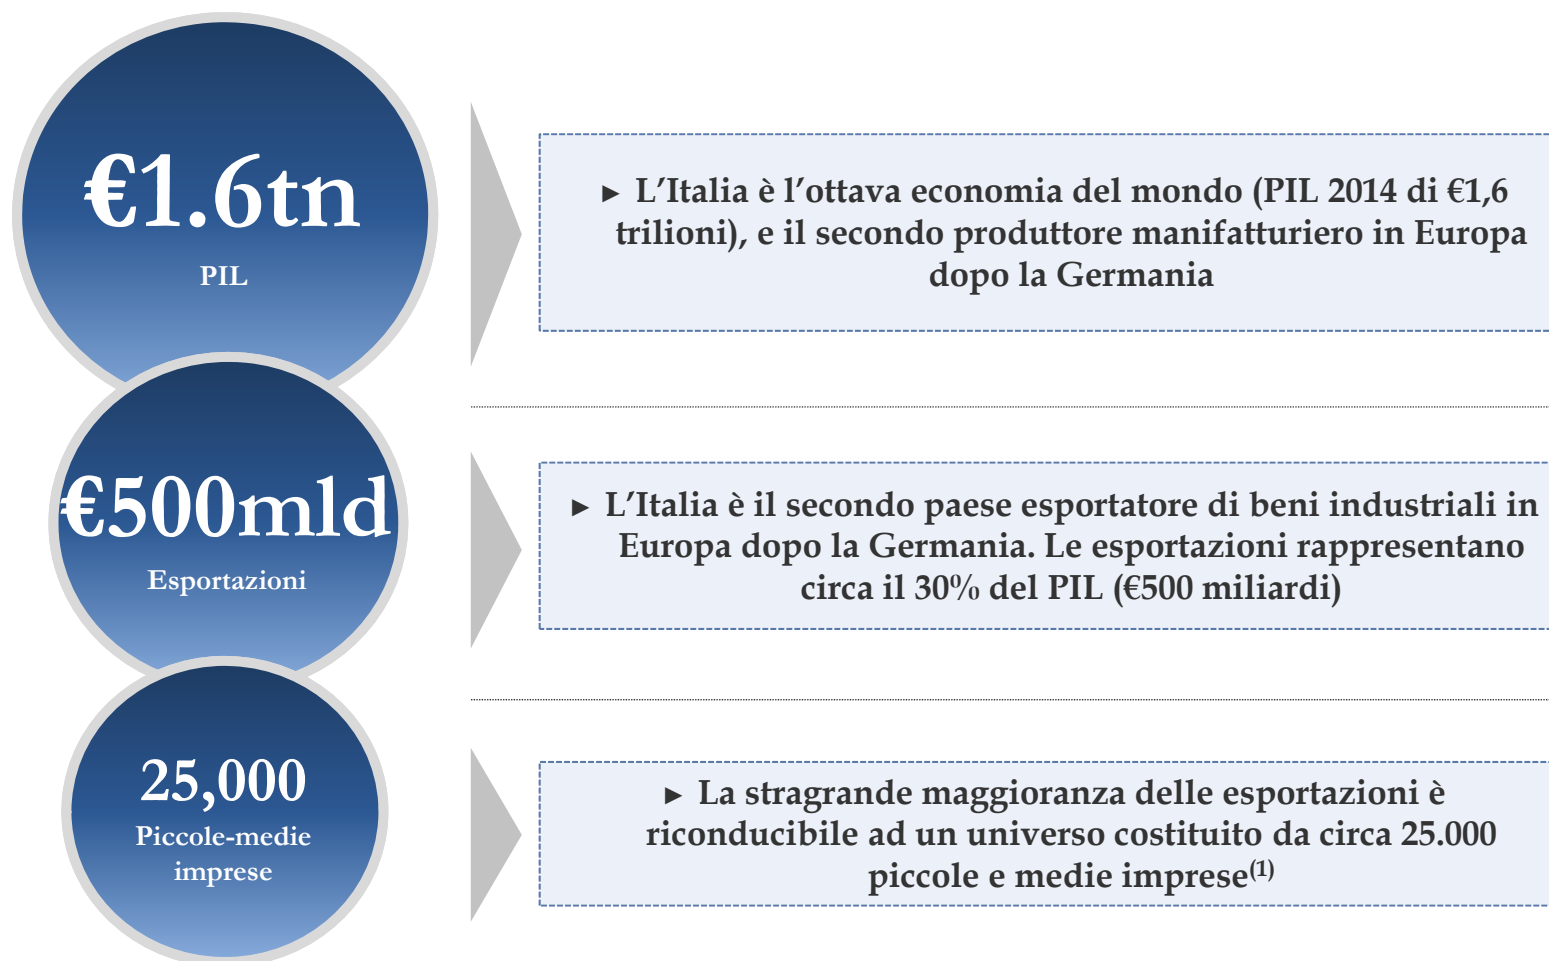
€1.6tn
PIL

► L'Italia è l'ottava economia del mondo (PIL 2014 di €1,6 trilioni), e il secondo produttore manifatturiero in Europa dopo la Germania

€500mld
Esportazioni

► L'Italia è il secondo paese esportatore di beni industriali in Europa dopo la Germania. Le esportazioni rappresentano circa il 30% del PIL (€500 miliardi)

25,000
Piccole-medie imprese

► La stragrande maggioranza delle esportazioni è riconducibile ad un universo costituito da circa 25.000 piccole e medie imprese$^{(1)}$